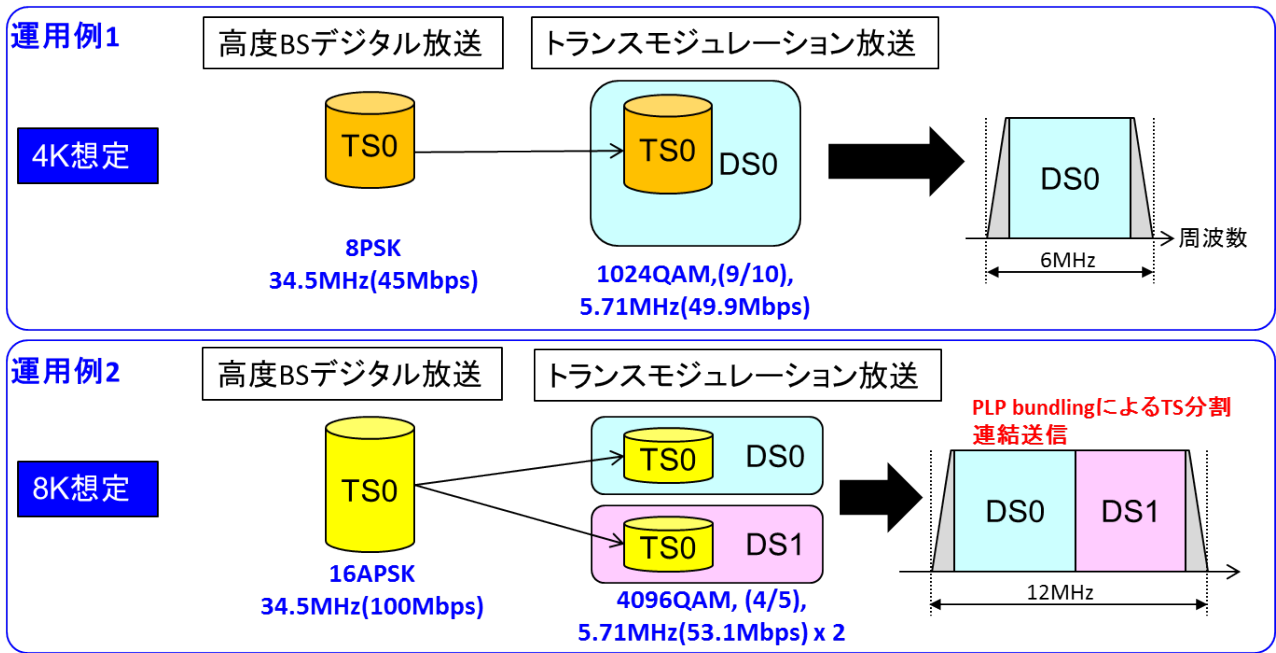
運用例1

高度BSデジタル放送

トランスモジュレーション放送

4K想定

TS0

TS0

DS0

DS0

周波数

6MHz

8PSK
34.5MHz(45Mbps)

1024QAM,(9/10),
5.71MHz(49.9Mbps)

運用例2

高度BSデジタル放送

トランスモジュレーション放送

PLP bundlingによるTS分割
連結送信

8K想定

TS0

TS0

DS0

TS0

DS1

DS0

DS1

12MHz

16APSK
34.5MHz(100Mbps)

4096QAM, (4/5),
5.71MHz(53.1Mbps) x 2